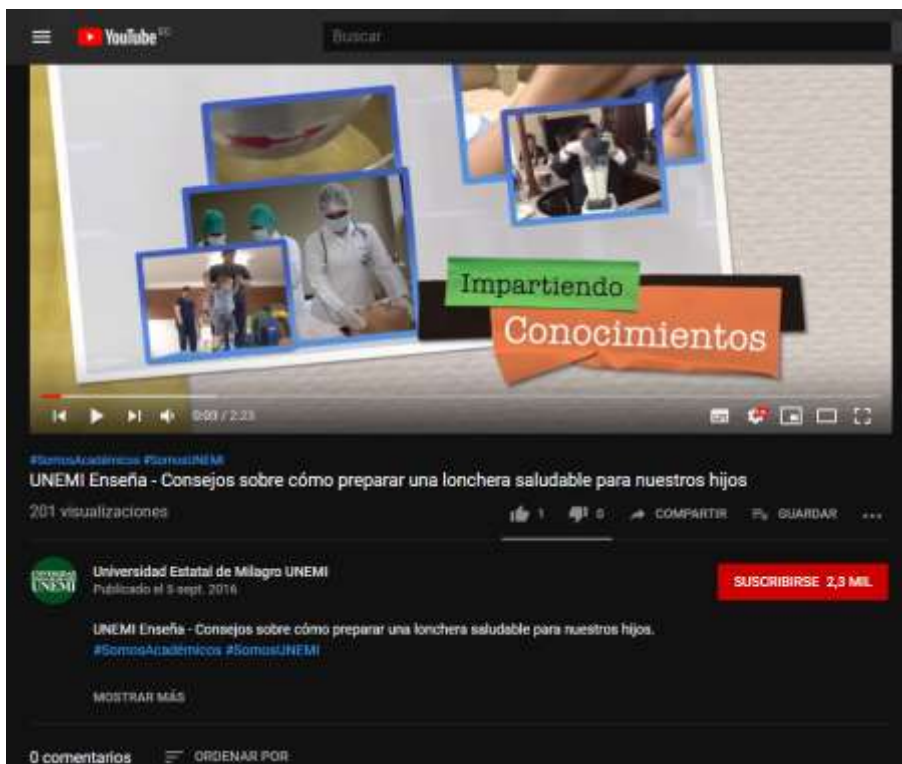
YouTube EC

Buscar

Impartiendo

Conocimientos

0:00 / 2:23

#SomosAcadémicos #SomosUNEMI

UNEMI Enseña - Consejos sobre cómo preparar una lonchera saludable para nuestros hijos

201 visualizaciones

1 0 COMPARTIR GUARDAR ...

UNEMI

Universidad Estatal de Milagro UNEMI

Publicado el 5 sept. 2016

SUSCRIBIRSE 2,3 MIL

UNEMI Enseña - Consejos sobre cómo preparar una lonchera saludable para nuestros hijos.

#SomosAcadémicos #SomosUNEMI

MOSTRAR MÁS

0 comentarios ORDENAR POR